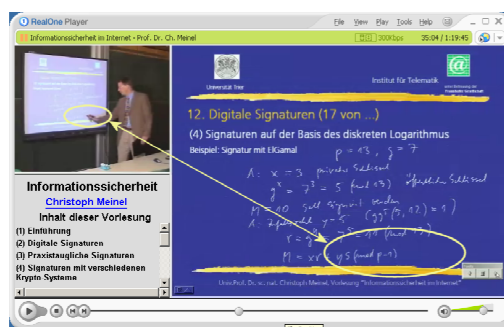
RealOne Player
File View Play Tools Help
Informationssicherheit im Internet - Prof. Dr. Ch. Meinel
300Kbps 35:04 / 1:19:45

Universität Trier
Institut für Telematik

12. Digitale Signaturen (17 von ...)
(4) Signaturen auf der Basis des diskreten Logarithmus
Beispiel: Signatur mit ElGamal

$p = 13$, $g = 7$
A: $x = 3$ privater Schlüssel
$g^x = 7^3 = 5$ (mod 13) öffentlicher Schlüssel
$M = 10$ soll signiert werden
A: zufällig $y = 5$ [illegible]
$r = 7^5 = 11$ (mod 13)
$M = xr + ys$ (mod p-1)

Univ.Prof. Dr. sc.nat. Christoph Meinel, Vorlesung "Informationssicherheit im Internet"

Informationssicherheit
Christoph Meinel
Inhalt dieser Vorlesung
(1) Einführung
(2) Digitale Signaturen
(3) Praxistaugliche Signaturen
(4) Signaturen mit verschiedenen Krypto Systeme